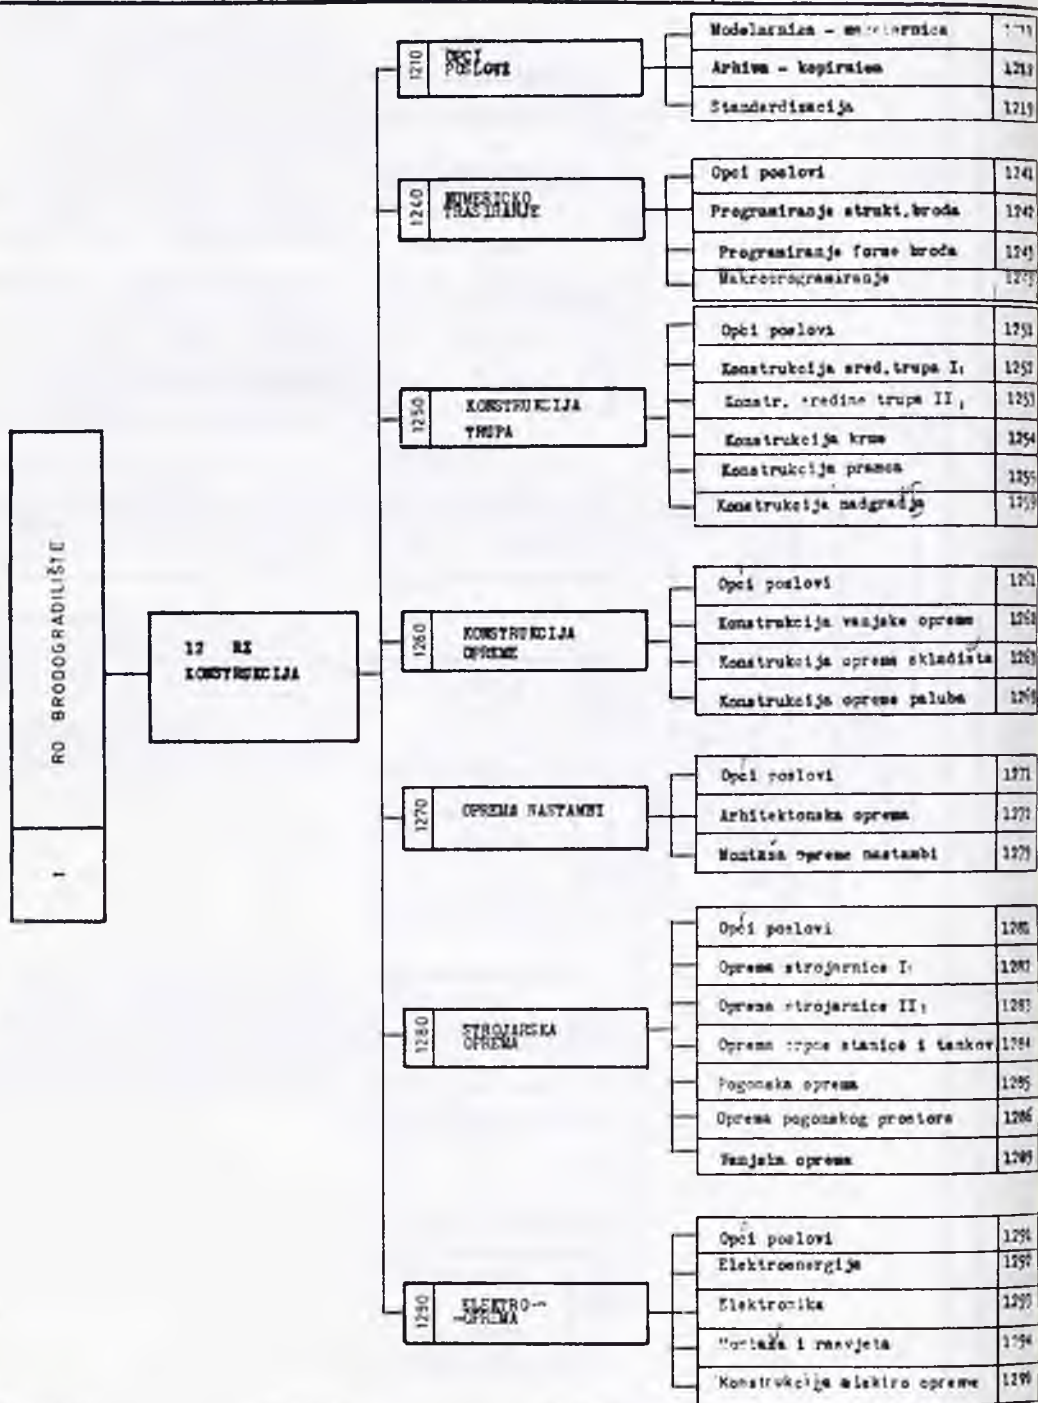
RO BRODOGRADILIŠTE

1

12 RZ KONSTRUKCIJA

1210 OPCI POSLOVI

1240 NUMERICKO TRASIRANJE

1250 KONSTRUKCIJA TRUPA

1260 KONSTRUKCIJA OPREME

1270 OPREMA NASTAMBI

1280 STROJARSKA OPREMA

1290 ELEKTRO--OPREMA

| Modelarnica - m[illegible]rnica | 1211 |
|---|---|
| Arhiva - kopiraona | 1212 |
| Standardizacija | 1213 |

| Opci poslovi | 1241 |
|---|---|
| Programiranje strukt.broda | 1242 |
| Programiranje forme broda | 1243 |
| Makroprogramiranje | 1244 |

| Opci poslovi | 1251 |
|---|---|
| Konstrukcija sred.trupa I; | 1252 |
| Konstr. sredine trupa II, | 1253 |
| Konstrukcija krme | 1254 |
| Konstrukcija pramca | 1255 |
| Konstrukcija nadgrađa | 1259 |

| Opci poslovi | 1261 |
|---|---|
| Konstrukcija vanjske opreme | 1262 |
| Konstrukcija oprema skladišta | 1263 |
| Konstrukcija opreme paluba | 1264 |

| Opci poslovi | 1271 |
|---|---|
| Arhitektonska oprema | 1272 |
| Montaža opreme nastambi | 1273 |

| Opći poslovi | 1281 |
|---|---|
| Oprema strojarnice I; | 1282 |
| Oprema strojarnice II; | 1283 |
| Oprema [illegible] stanice i tankov | 1284 |
| Pogonska oprema | 1285 |
| Oprema pogonskog prostora | 1286 |
| Vanjska oprema | 1289 |

| Opći poslovi | 1291 |
|---|---|
| Elektroenergija | 1292 |
| Elektronika | 1293 |
| Montaža i rasvjeta | 1294 |
| Konstrukcija elektro opreme | 1299 |